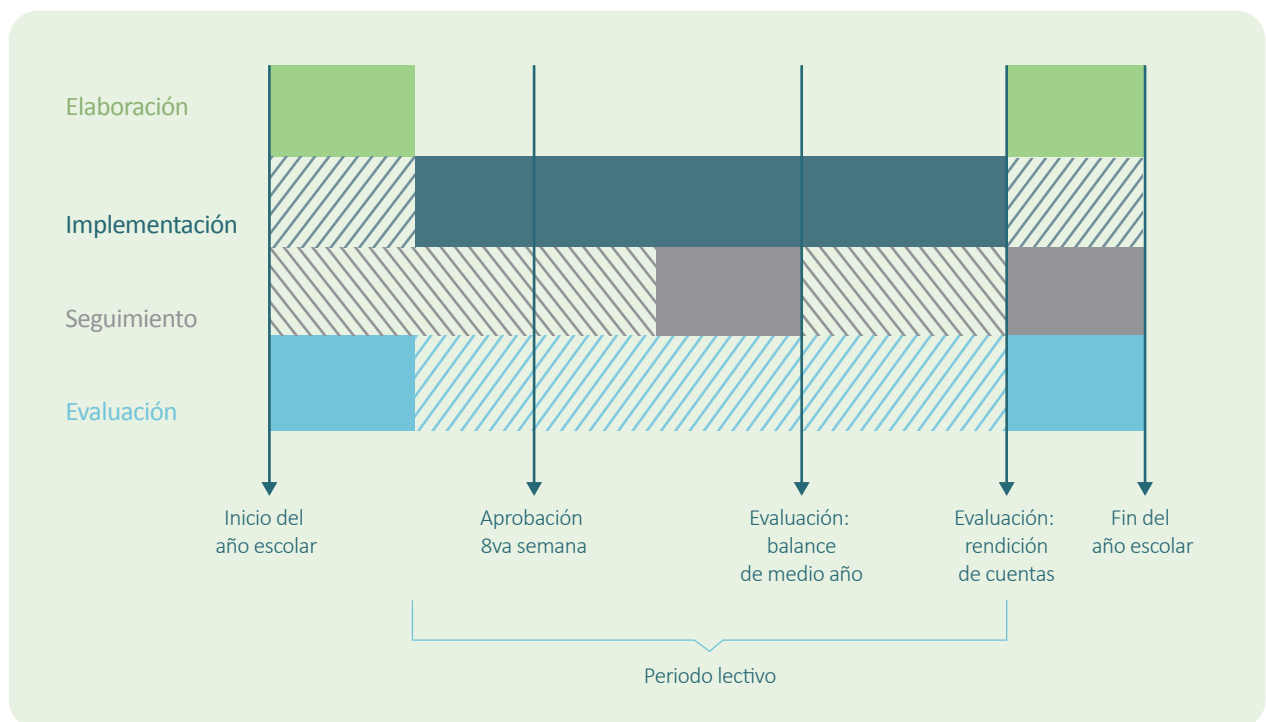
Elaboración

Implementación

Seguimiento

Evaluación

Inicio del año escolar

Aprobación 8va semana

Evaluación: balance de medio año

Evaluación: rendición de cuentas

Fin del año escolar

Periodo lectivo